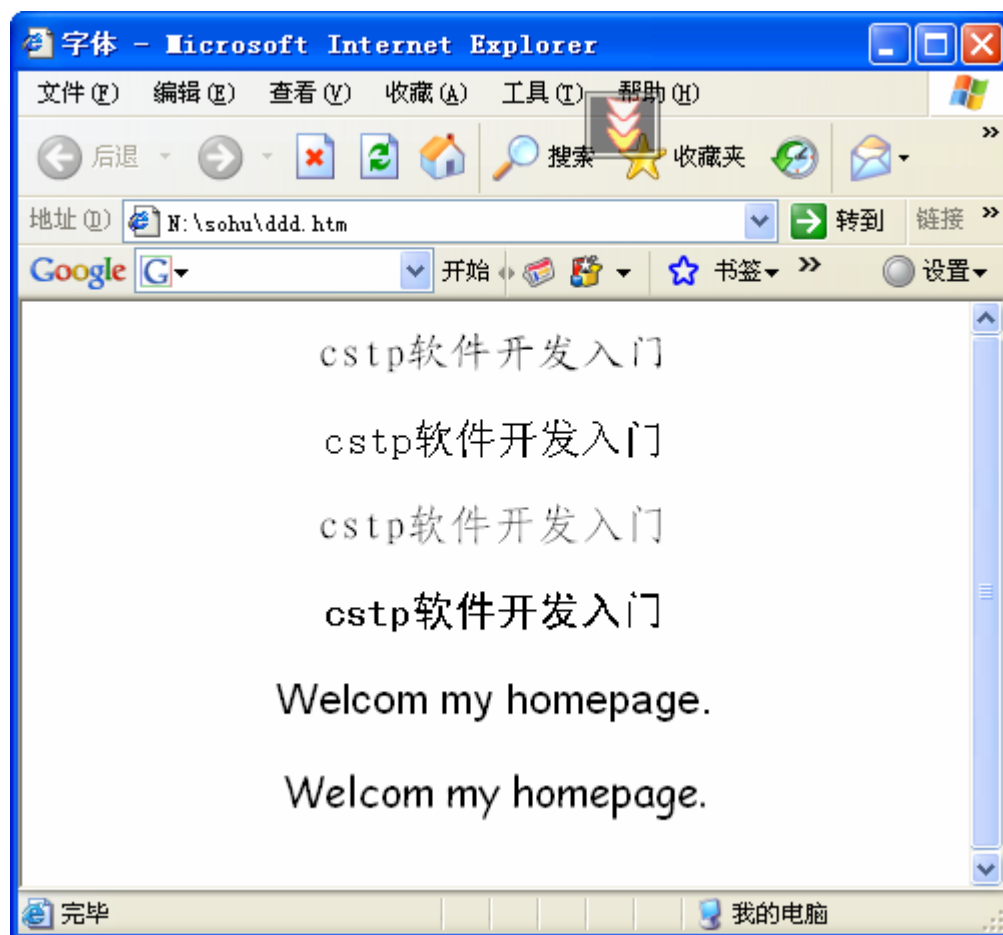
字体 - Microsoft Internet Explorer

文件(F) 编辑(E) 查看(V) 收藏(A) 工具(T) 帮助(H)

后退 搜索 收藏夹

地址(D) N:\sohu\ddd.htm 转到 链接

Google G 开始 书签 设置

cstp软件开发入门

cstp软件开发入门

cstp软件开发入门

cstp软件开发入门

Welcom my homepage.

Welcom my homepage.

完毕 我的电脑